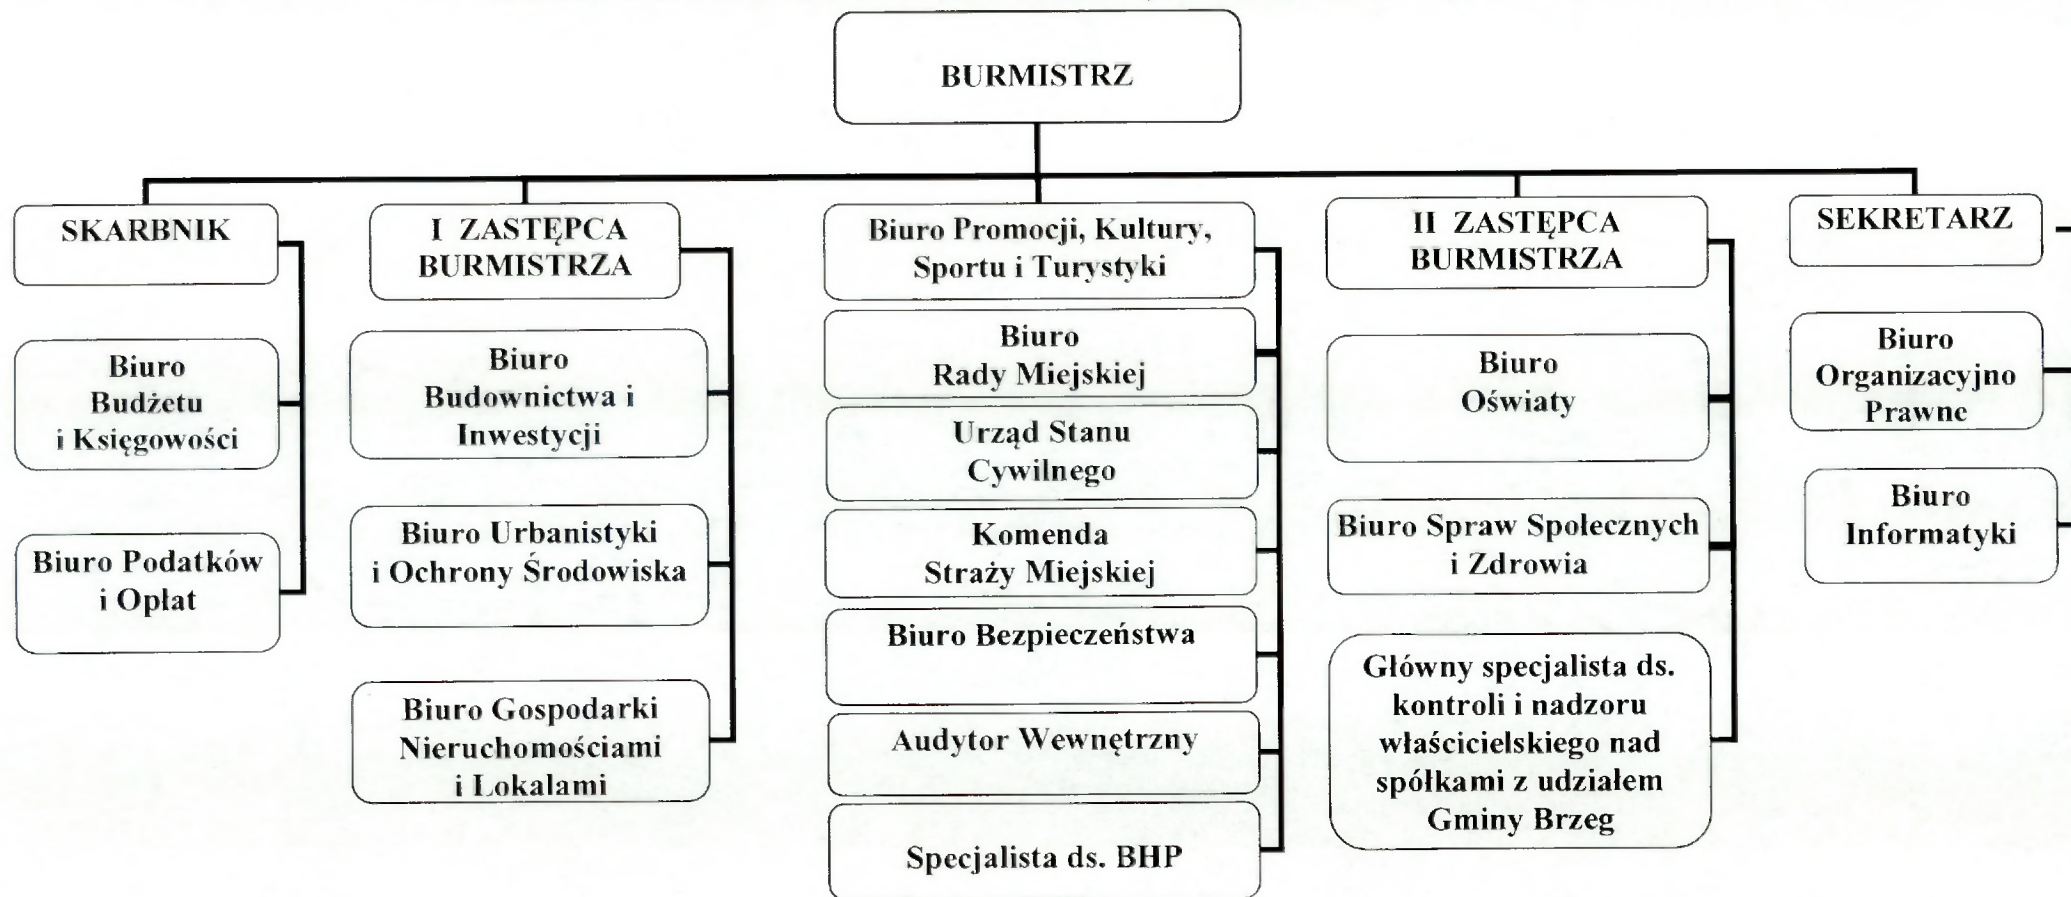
BURMISTRZ

SKARBNIK

Biuro Budżetu i Księgowości

Biuro Podatków i Opłat

I ZASTĘPCA BURMISTRZA

Biuro Budownictwa i Inwestycji

Biuro Urbanistyki i Ochrony Środowiska

Biuro Gospodarki Nieruchomościami i Lokalami

Biuro Promocji, Kultury, Sportu i Turystyki

Biuro Rady Miejskiej

Urząd Stanu Cywilnego

Komenda Straży Miejskiej

Biuro Bezpieczeństwa

Audytor Wewnętrzny

Specjalista ds. BHP

II ZASTĘPCA BURMISTRZA

Biuro Oświaty

Biuro Spraw Społecznych i Zdrowia

Główny specjalista ds. kontroli i nadzoru właścicielskiego nad spółkami z udziałem Gminy Brzeg

SEKRETARZ

Biuro Organizacyjno Prawne

Biuro Informatyki